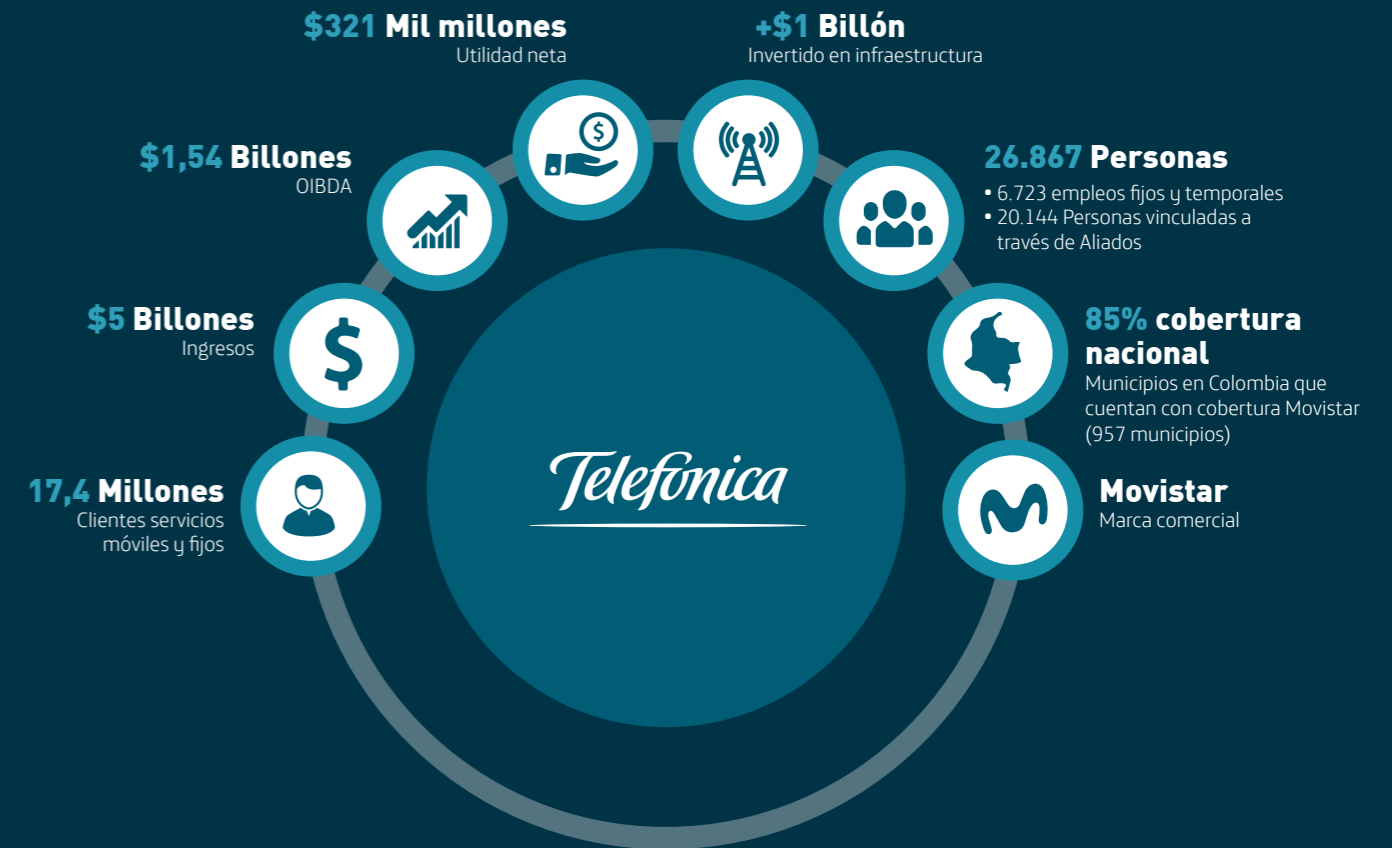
$321 Mil millones
Utilidad neta

+$1 Billón
Invertido en infraestructura

$1,54 Billones
OIBDA

26.867 Personas
• 6.723 empleos fijos y temporales
• 20.144 Personas vinculadas a través de Aliados

$5 Billones
Ingresos

85% cobertura nacional
Municipios en Colombia que cuentan con cobertura Movistar (957 municipios)

Telefónica

17,4 Millones
Clientes servicios móviles y fijos

Movistar
Marca comercial